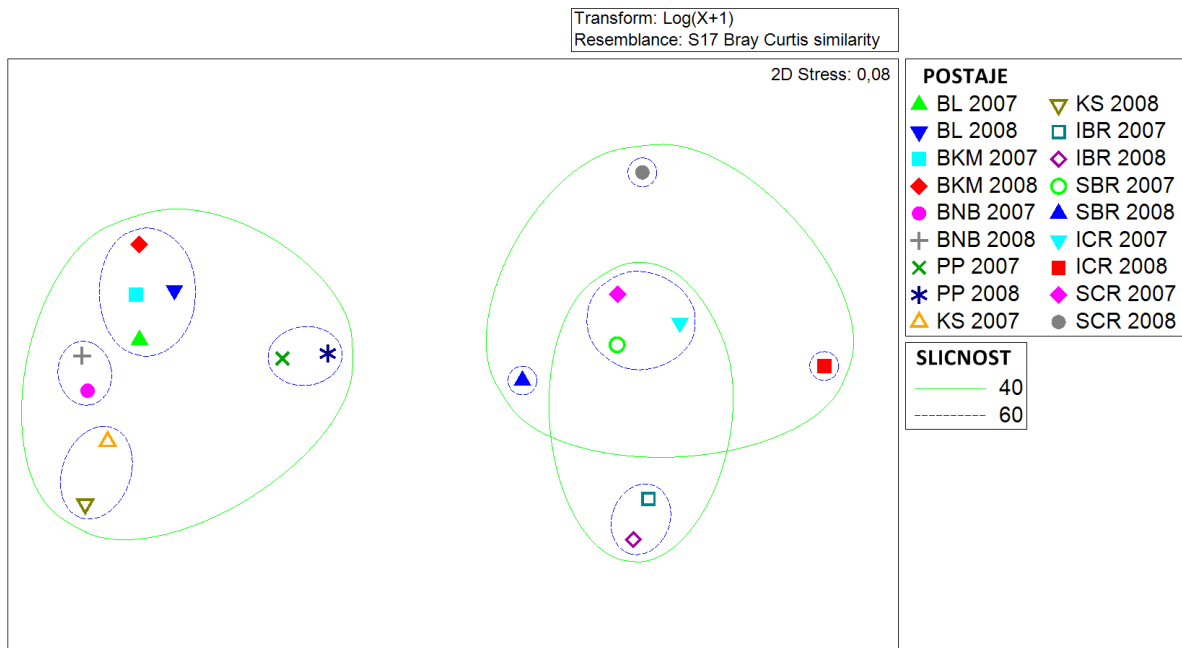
Transform: Log(X+1)
Resemblance: S17 Bray Curtis similarity

2D Stress: 0,08

POSTAJE
BL 2007
BL 2008
BKM 2007
BKM 2008
BNB 2007
BNB 2008
PP 2007
PP 2008
KS 2007
KS 2008
IBR 2007
IBR 2008
SBR 2007
SBR 2008
ICR 2007
ICR 2008
SCR 2007
SCR 2008

SLICNOST
40
60